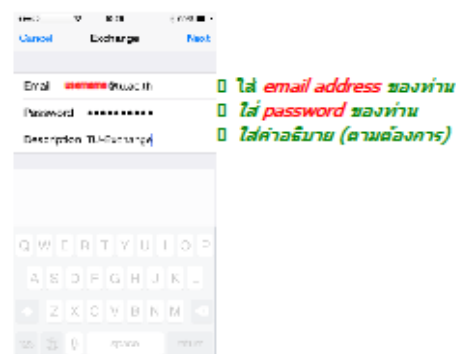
Cancel Exchange Next

Email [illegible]@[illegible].ac.th

Password ••••••••••

Description TU-Exchange

Q W E R T Y U I O P

A S D F G H J K L

Z X C V B N M

space

ใส่ email address ของท่าน

ใส่ password ของท่าน

ใส่คำอธิบาย (ตามต้องการ)